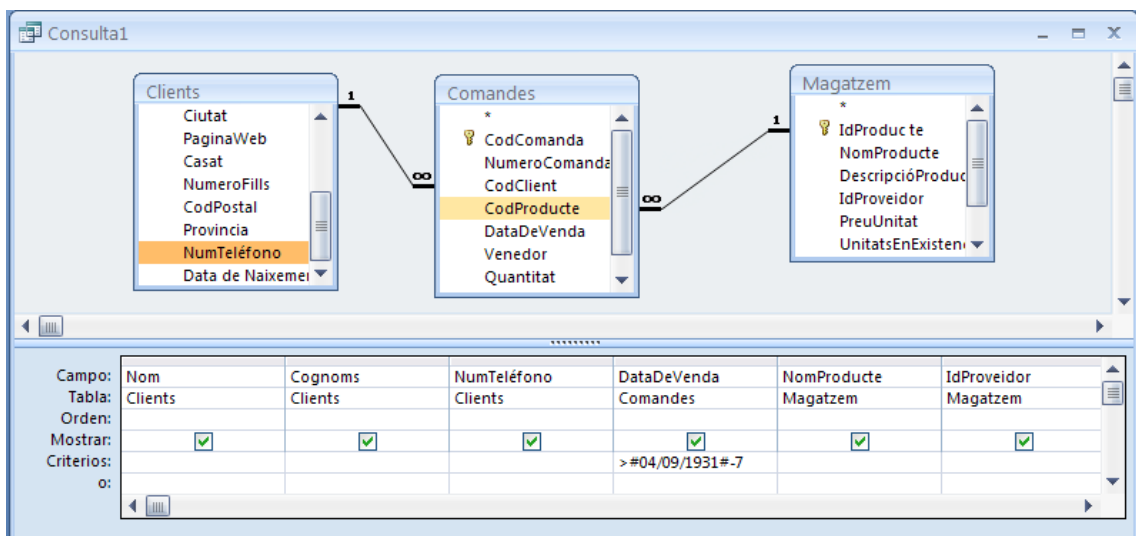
Consulta1

Clients
Ciutat
PaginaWeb
Casat
NumeroFills
CodPostal
Provincia
NumTeléfono
Data de Naixemei

1
∞

Comandes
*
CodComanda
NumeroComanda
CodClient
CodProducte
DataDeVenda
Venedor
Quantitat

1
∞

Magatzem
*
IdProduc te
NomProducte
DescripcióProduc
IdProveidor
PreuUnitat
UnitatsEnExistenc

| Campo: | Nom | Cognoms | NumTeléfono | DataDeVenda | NomProducte | IdProveidor |
|---|---|---|---|---|---|---|
| Tabla: | Clients | Clients | Clients | Comandes | Magatzem | Magatzem |
| Orden: | | | | | | |
| Mostrar: | ☑ | ☑ | ☑ | ☑ | ☑ | ☑ |
| Criterios: | | | | >#04/09/1931#-7 | | |
| o: | | | | | | |